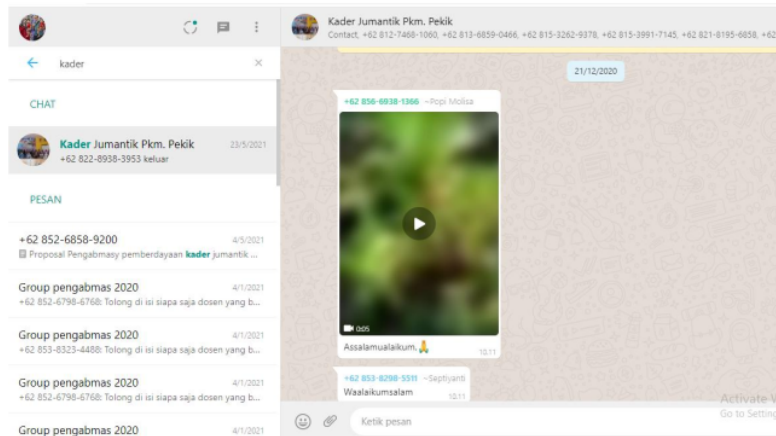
kader

CHAT

Kader Jumantik Pkm. Pekik 23/5/2021
+62 822-8938-3953 keluar

PESAN

+62 852-6858-9200 4/5/2021
Proposal Pengabmasy pemberdayaan kader jumantik ...

Group pengabmas 2020 4/1/2021
+62 852-6798-6768: Tolong di isi siapa saja dosen yang b...

Group pengabmas 2020 4/1/2021
+62 853-8323-4488: Tolong di isi siapa saja dosen yang b...

Group pengabmas 2020 4/1/2021
+62 852-6798-6768: Tolong di isi siapa saja dosen yang b...

Group pengabmas 2020 4/1/2021

Kader Jumantik Pkm. Pekik
Contact, +62 812-7468-1060, +62 813-6859-0466, +62 815-3262-9378, +62 815-3991-7145, +62 821-8195-6858, +62

21/12/2020

+62 856-6938-1366 ~Popi Molisa
0:05
Assalamualaikum.🙏 10.11

+62 853-8298-5511 ~Septiyanti
Waalaikumsalam 10.11

Ketik pesan

Activate W
Go to Setting